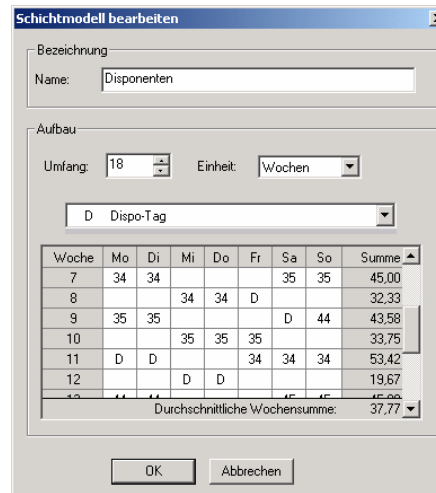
Schichtmodell bearbeiten

Bezeichnung

Name: Disponenten

Aufbau

Umfang: 18

Einheit: Wochen

D Dispo-Tag

| Woche | Mo | Di | Mi | Do | Fr | Sa | So | Summe |
|---|---|---|---|---|---|---|---|---|
| 7 | 34 | 34 | | | | 35 | 35 | 45,00 |
| 8 | | | 34 | 34 | D | | | 32,33 |
| 9 | 35 | 35 | | | | D | 44 | 43,58 |
| 10 | | | 35 | 35 | 35 | | | 33,75 |
| 11 | D | D | | | 34 | 34 | 34 | 53,42 |
| 12 | | | D | D | | | | 19,67 |
| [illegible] | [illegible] | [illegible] | | | | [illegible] | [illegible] | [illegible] |

Durchschnittliche Wochensumme: 37,77

OK

Abbrechen